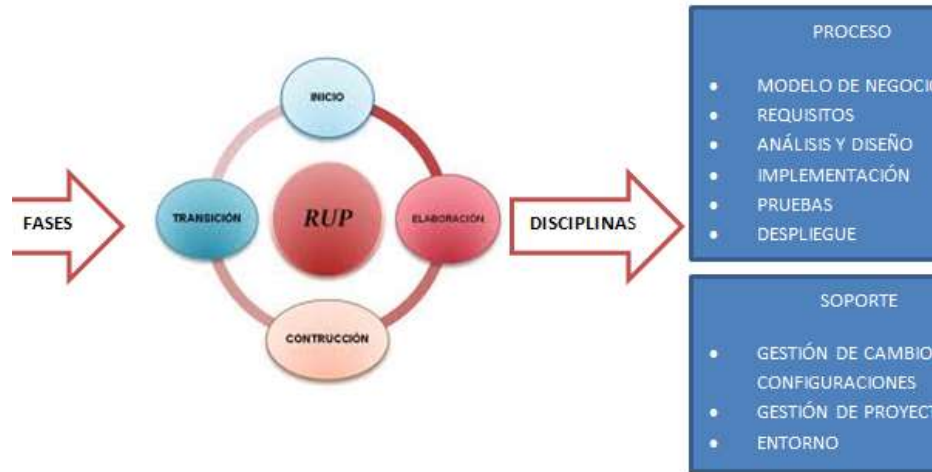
FASES

INICIO

TRANSICIÓN

RUP

ELABORACIÓN

CONTRUCCIÓN

DISCIPLINAS

PROCESO

- MODELO DE NEGOCIO
- REQUISITOS
- ANÁLISIS Y DISEÑO
- IMPLEMENTACIÓN
- PRUEBAS
- DESPLIEGUE

SOPORTE

- GESTIÓN DE CAMBIO CONFIGURACIONES
- GESTIÓN DE PROYECT
- ENTORNO